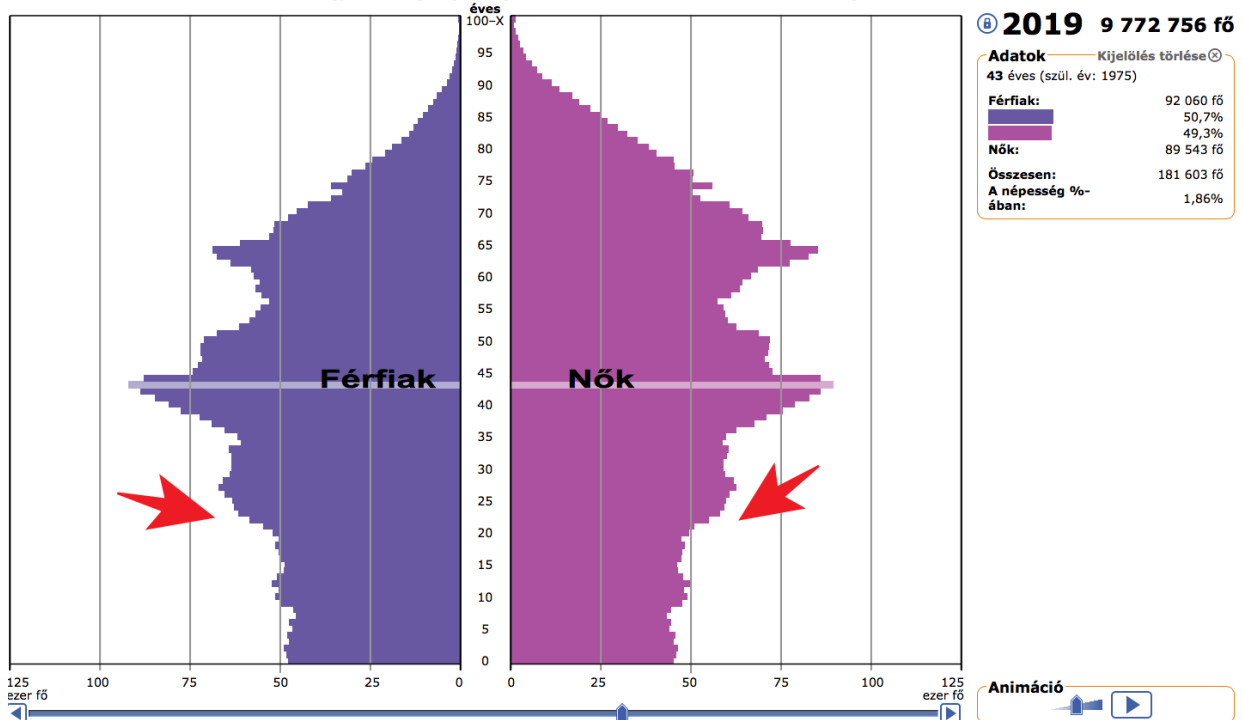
éves
100–X
95
90
85
80
75
70
65
60
55
50
45
40
35
30
25
20
15
10
5
0

Férfiak
Nők

125 100 75 50 25 0
ezer fő
0 25 50 75 100 125
ezer fő

2019 9 772 756 fő

Adatok
Kijelölés törlése
43 éves (szül. év: 1975)

| | |
|---|---|
| Férfiak: | 92 060 fő |
| | 50,7% |
| | 49,3% |
| Nők: | 89 543 fő |
| Összesen: | 181 603 fő |
| A népesség %-ában: | 1,86% |

Animáció